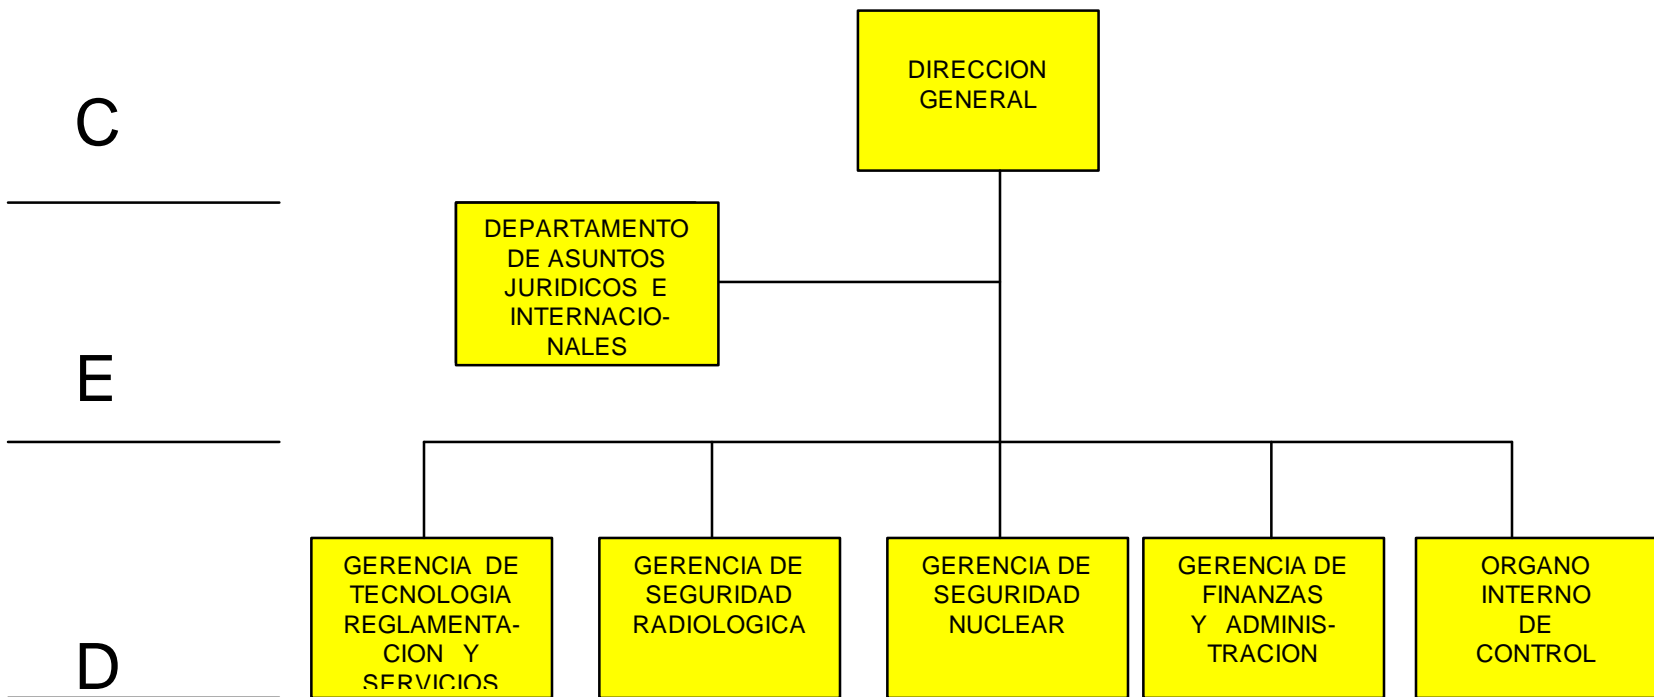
C

E

D

DIRECCION GENERAL

DEPARTAMENTO DE ASUNTOS JURIDICOS E INTERNACIONALES

GERENCIA DE TECNOLOGIA REGLAMENTACION Y SERVICIOS

GERENCIA DE SEGURIDAD RADIOLOGICA

GERENCIA DE SEGURIDAD NUCLEAR

GERENCIA DE FINANZAS Y ADMINISTRACION

ORGANO INTERNO DE CONTROL